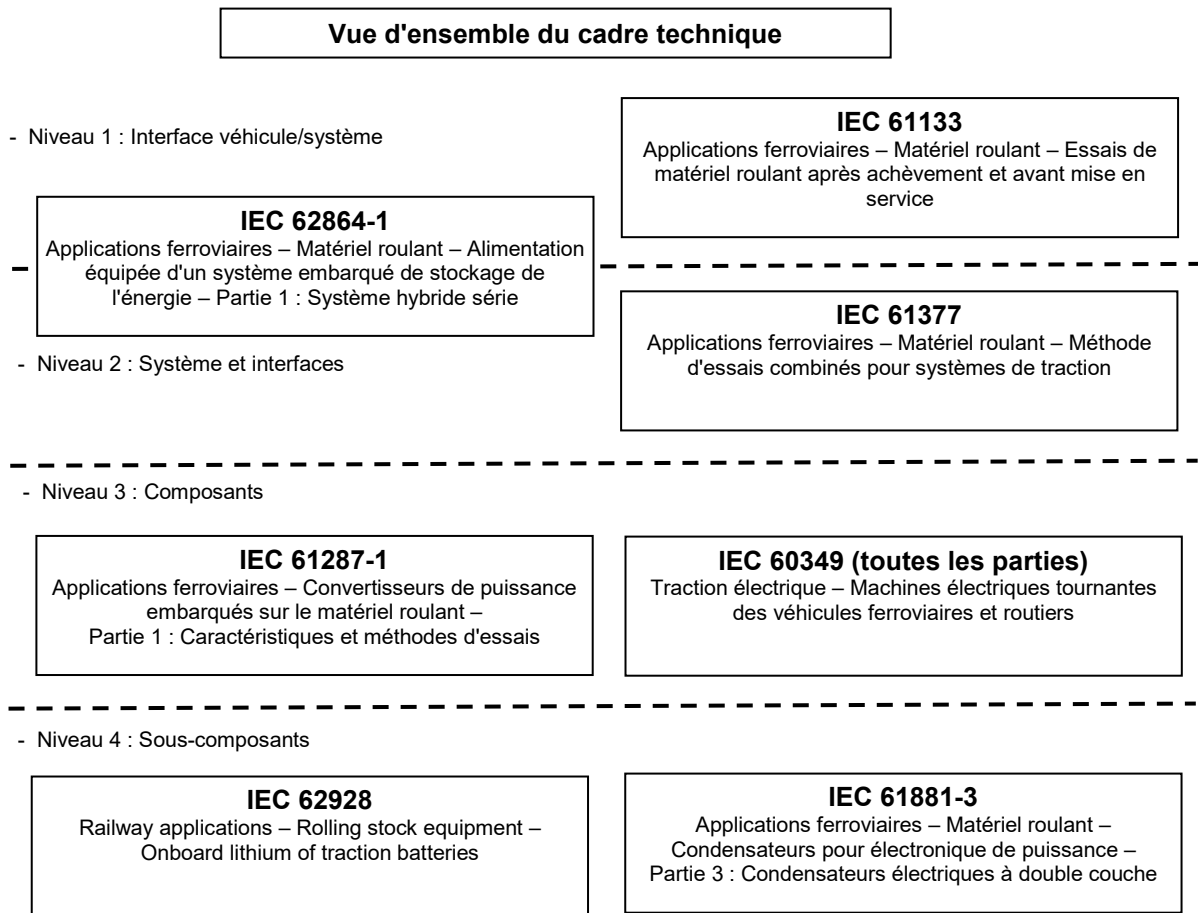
Vue d'ensemble du cadre technique

- Niveau 1 : Interface véhicule/système

IEC 61133
Applications ferroviaires – Matériel roulant – Essais de matériel roulant après achèvement et avant mise en service

IEC 62864-1
Applications ferroviaires – Matériel roulant – Alimentation équipée d'un système embarqué de stockage de l'énergie – Partie 1 : Système hybride série

IEC 61377
Applications ferroviaires – Matériel roulant – Méthode d'essais combinés pour systèmes de traction

- Niveau 2 : Système et interfaces

- Niveau 3 : Composants

IEC 61287-1
Applications ferroviaires – Convertisseurs de puissance embarqués sur le matériel roulant – Partie 1 : Caractéristiques et méthodes d'essais

IEC 60349 (toutes les parties)
Traction électrique – Machines électriques tournantes des véhicules ferroviaires et routiers

- Niveau 4 : Sous-composants

IEC 62928
Railway applications – Rolling stock equipment – Onboard lithium of traction batteries

IEC 61881-3
Applications ferroviaires – Matériel roulant – Condensateurs pour électronique de puissance – Partie 3 : Condensateurs électriques à double couche